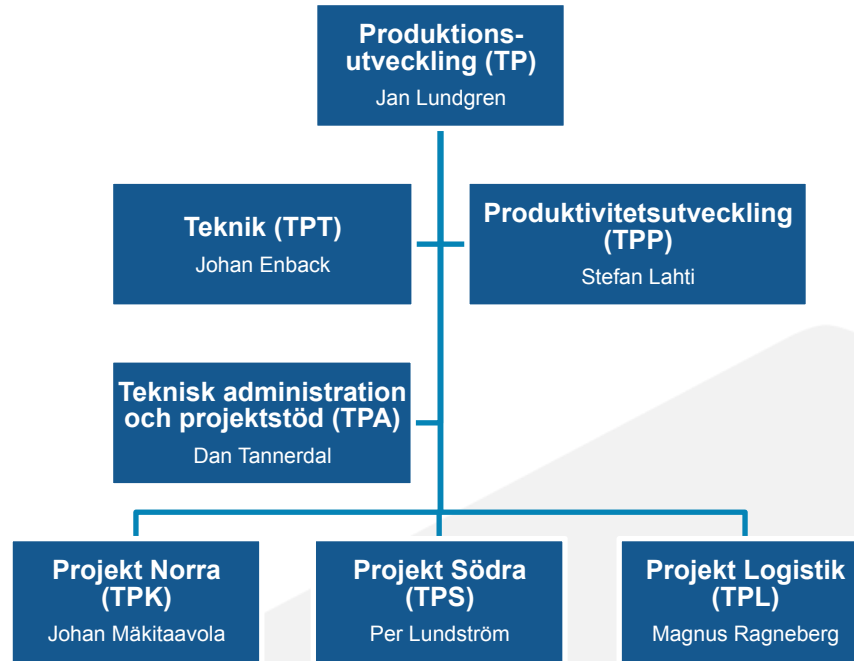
Produktionsutveckling (TP)
Jan Lundgren

Teknik (TPT)
Johan Enback

Produktivitetsutveckling (TPP)
Stefan Lahti

Teknisk administration och projektstöd (TPA)
Dan Tannerdal

Projekt Norra (TPK)
Johan Mäkitaavola

Projekt Södra (TPS)
Per Lundström

Projekt Logistik (TPL)
Magnus Ragneberg